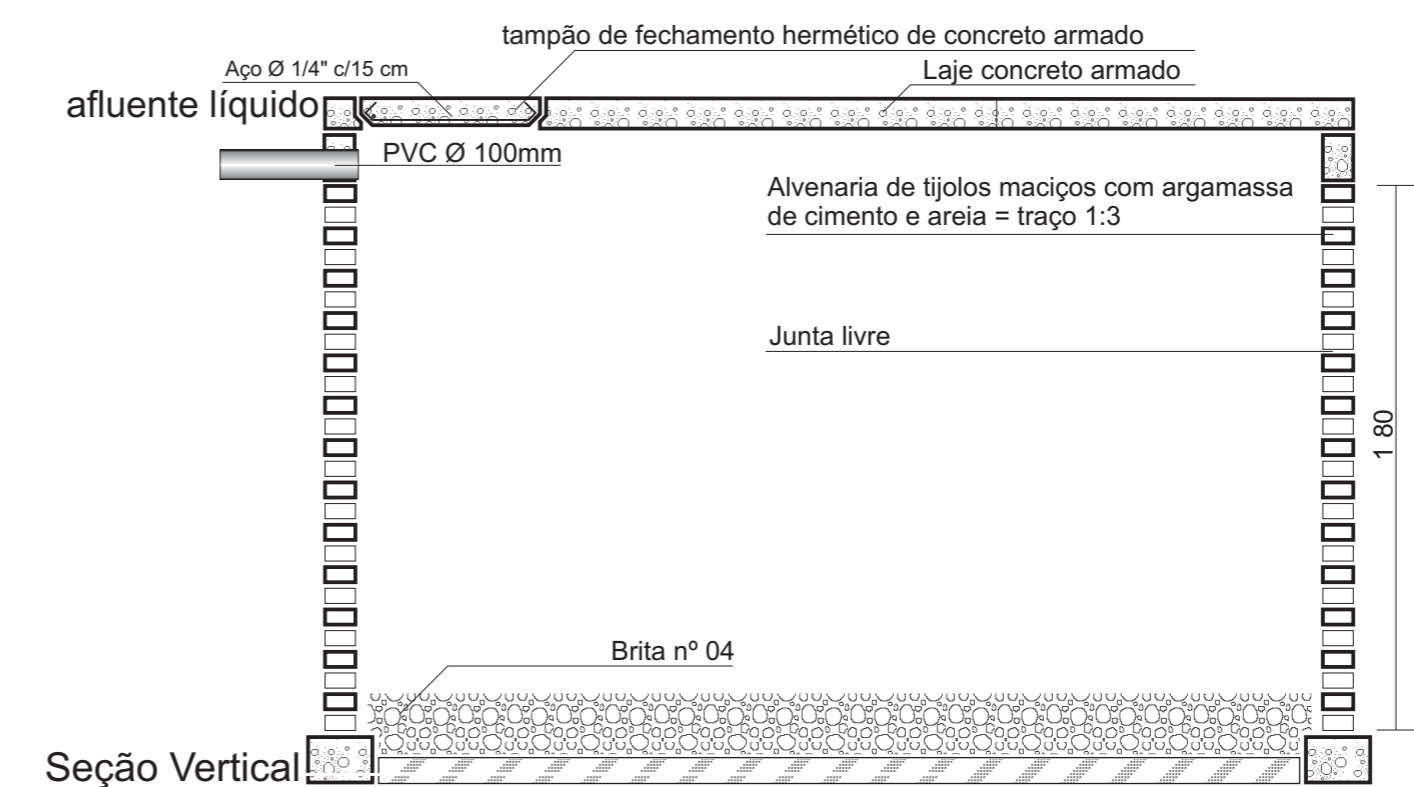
tampão de fechamento hermético de concreto armado

Aço Ø 1/4" c/15 cm

Laje concreto armado

afluente líquido

PVC Ø 100mm

Alvenaria de tijolos maciços com argamassa de cimento e areia = traço 1:3

Junta livre

1 80

Brita nº 04

Seção Vertical